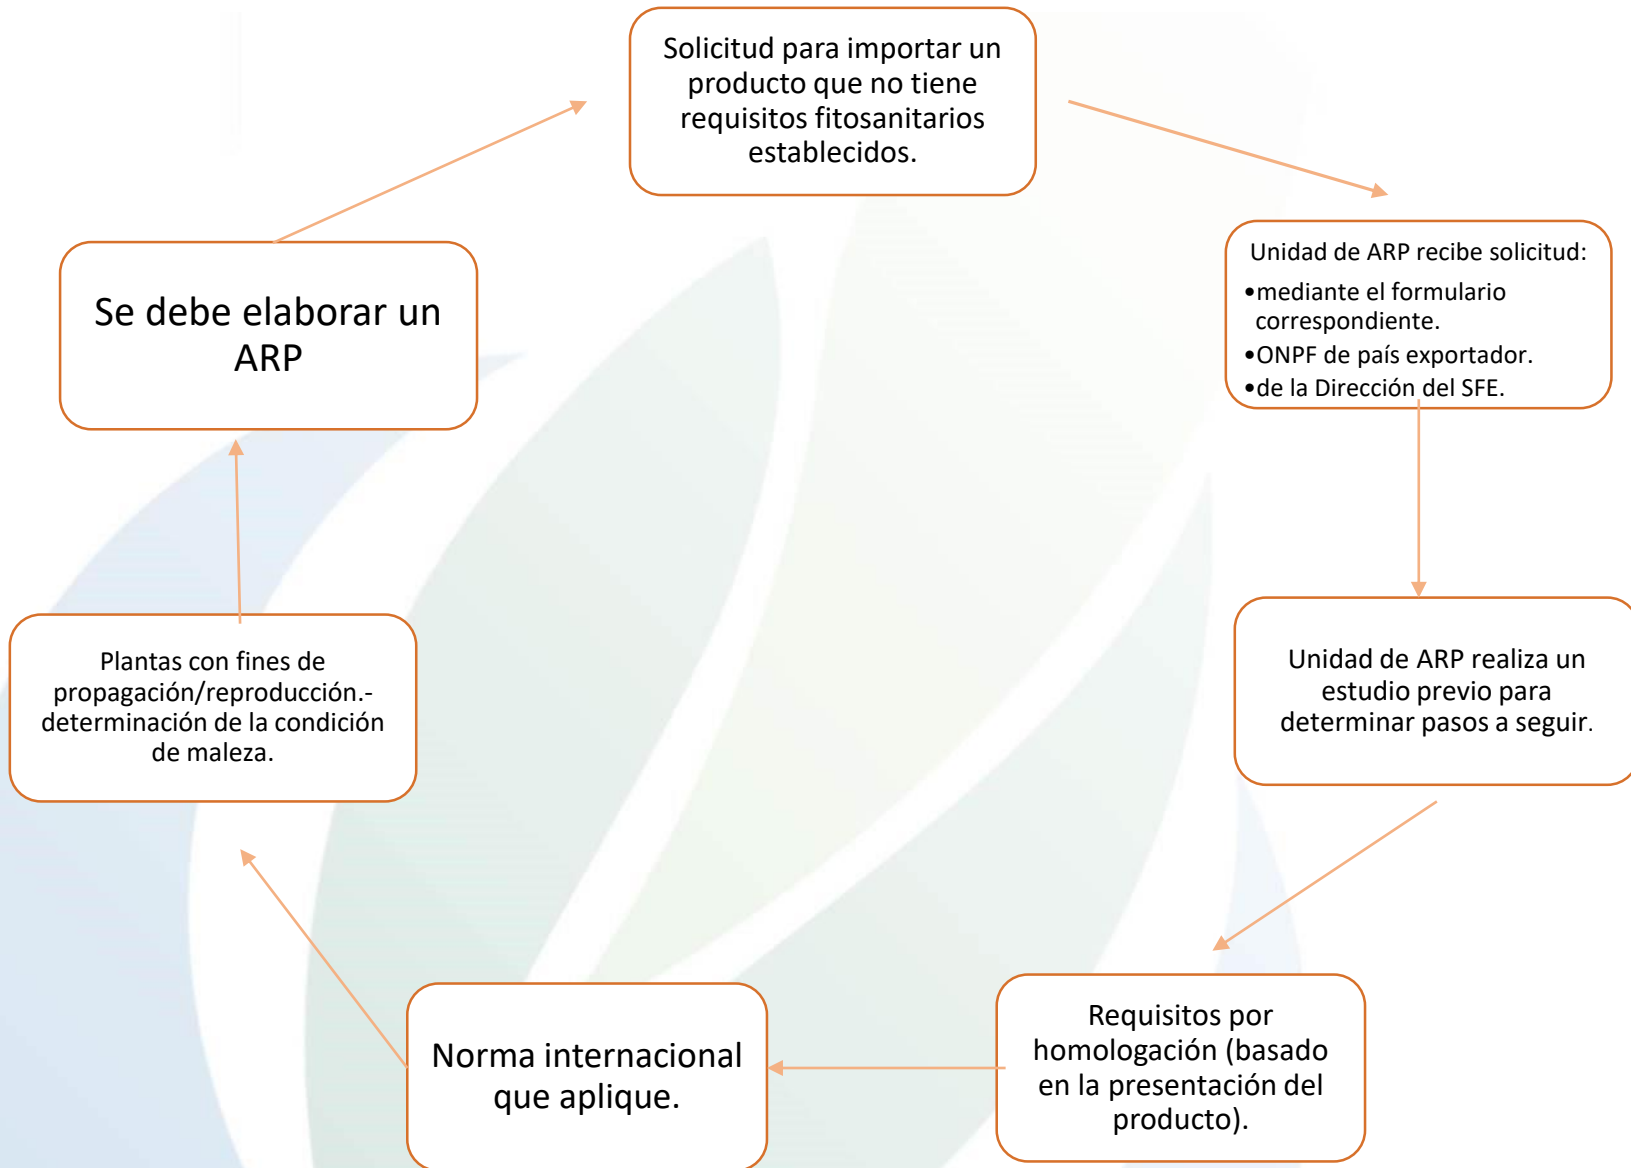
Solicitud para importar un producto que no tiene requisitos fitosanitarios establecidos.

Unidad de ARP recibe solicitud:
•mediante el formulario correspondiente.
•ONPF de país exportador.
•de la Dirección del SFE.

Unidad de ARP realiza un estudio previo para determinar pasos a seguir.

Requisitos por homologación (basado en la presentación del producto).

Norma internacional que aplique.

Plantas con fines de propagación/reproducción.- determinación de la condición de maleza.

Se debe elaborar un ARP